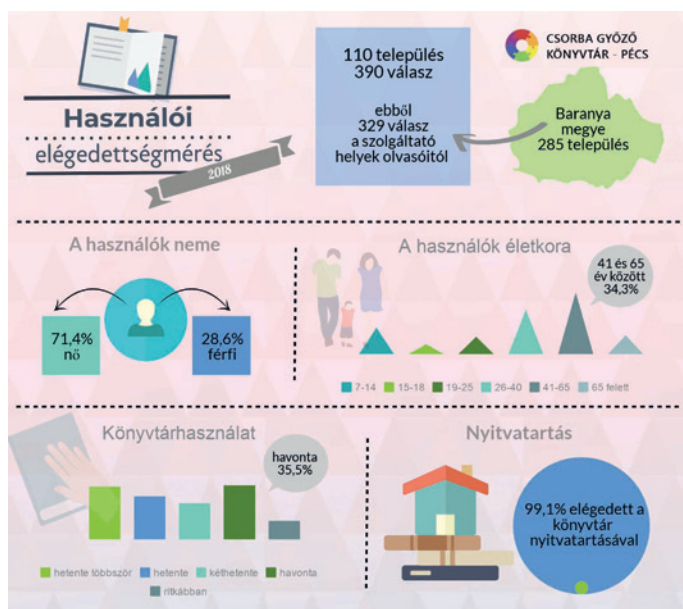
Használói elégedettségmérés

2018

110 település
390 válasz

ebből
329 válasz
a szolgáltató
helyek olvasóitól

CSORBA GYŐZŐ KÖNYVTÁR - PÉCS

Baranya megye
285 település

A használók neme

71,4%
nő

28,6%
férfi

A használók életkora

41 és 65 év között
34,3%

7-14
15-18
19-25
26-40
41-65
65 felett

Könyvtárhasználat

havonta
35,5%

hetente többször
hetente
kéthetente
havonta
ritkábban

Nyitvatartás

99,1% elégedett a könyvtár nyitvatartásával